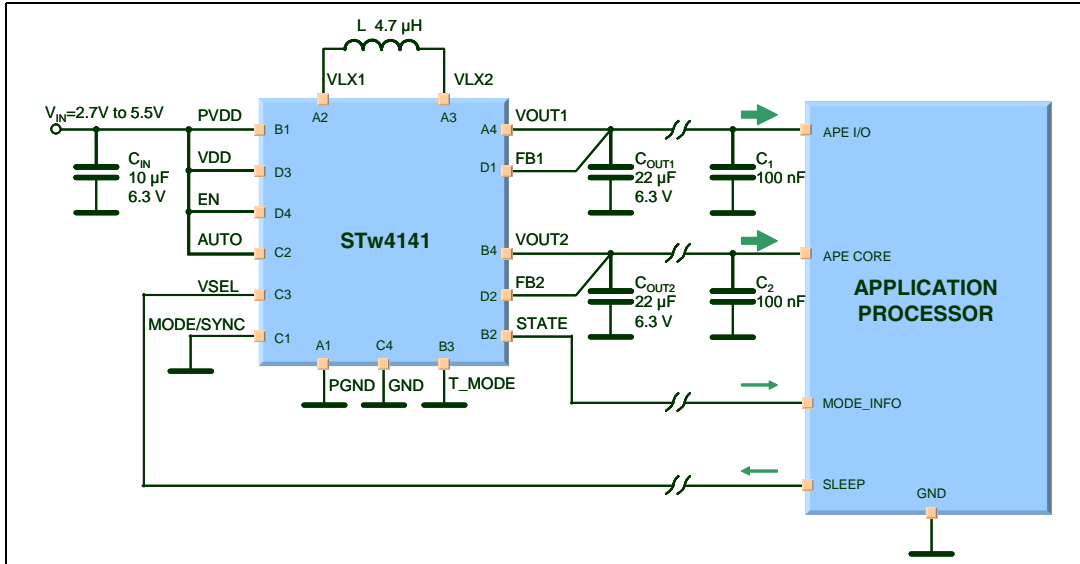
L 4.7 µH

VLX1 VLX2

A2 A3

$V_{IN}$=2.7V to 5.5V

PVDD B1

$C_{IN}$
10 µF
6.3 V

VDD D3

EN D4

AUTO C2

VSEL C3

MODE/SYNC C1

STw4141

A1 C4 B3

PGND GND T_MODE

VOUT1 A4

FB1 D1

$C_{OUT1}$
22 µF
6.3 V

$C_1$
100 nF

VOUT2 B4

FB2 D2

$C_{OUT2}$
22 µF
6.3 V

$C_2$
100 nF

STATE B2

APE I/O

APE CORE

APPLICATION PROCESSOR

MODE_INFO

SLEEP

GND